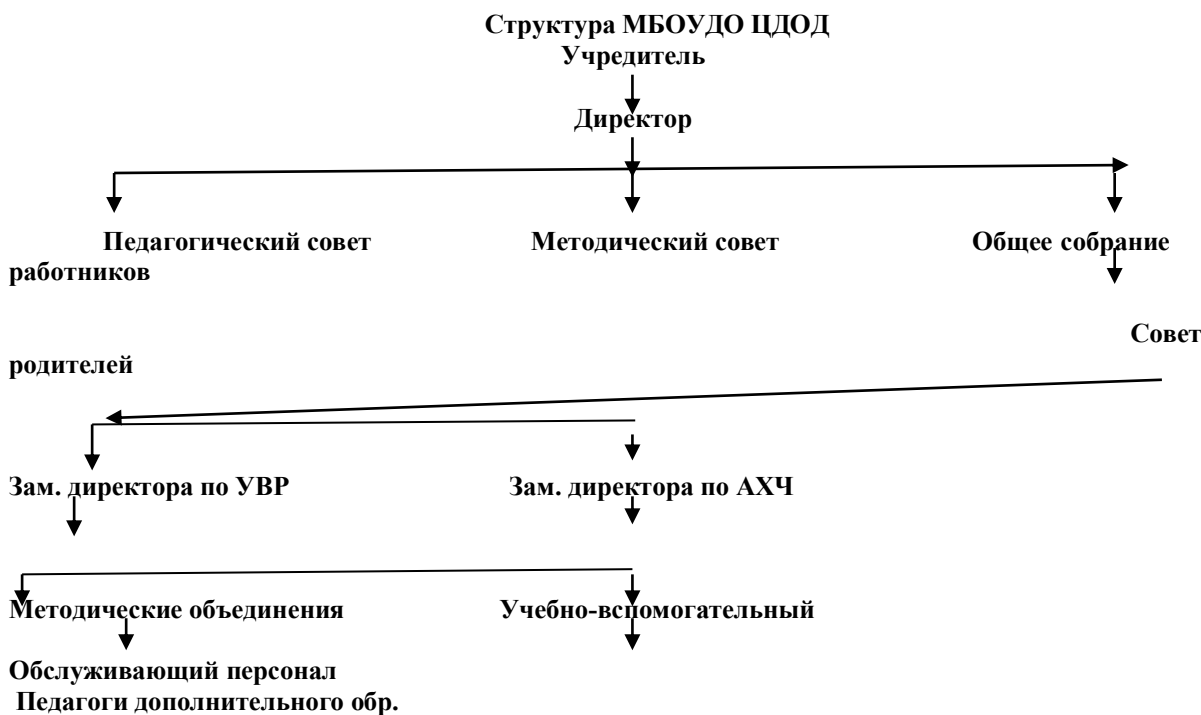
Структура МБОУДО ЦДОД
Учредитель

Директор

Педагогический совет Методический совет Общее собрание работников

Совет родителей

Зам. директора по УВР Зам. директора по АХЧ

Методические объединения Учебно-вспомогательный

Обслуживающий персонал
Педагоги дополнительного обр.